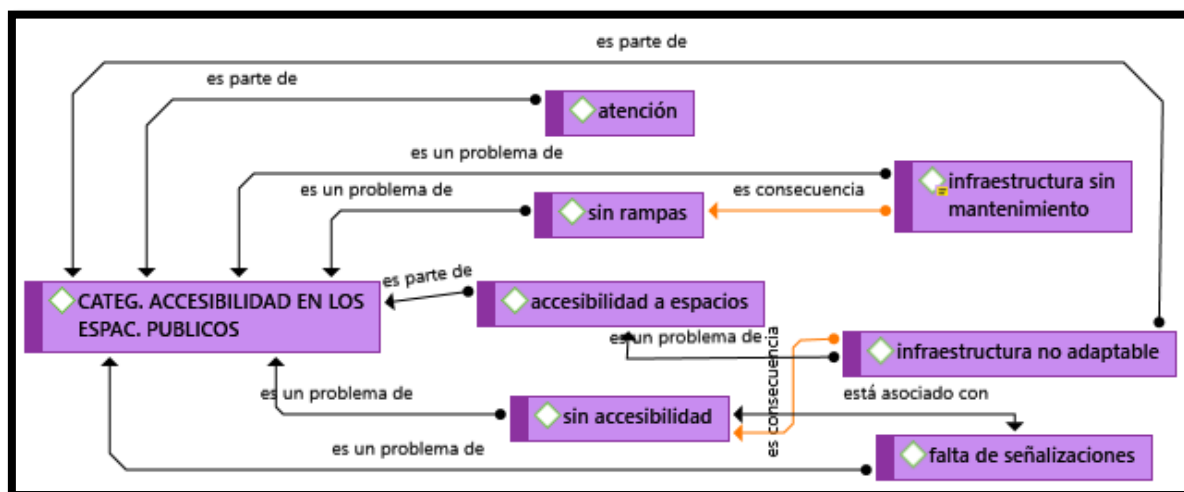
es parte de

es parte de

atención

es un problema de

infraestructura sin mantenimiento

es un problema de

es consecuencia

sin rampas

es parte de

CATEG. ACCESIBILIDAD EN LOS ESPAC. PUBLICOS

accesibilidad a espacios

es un problema de

infraestructura no adaptable

es consecuencia

está asociado con

es un problema de

sin accesibilidad

es un problema de

falta de señalizaciones